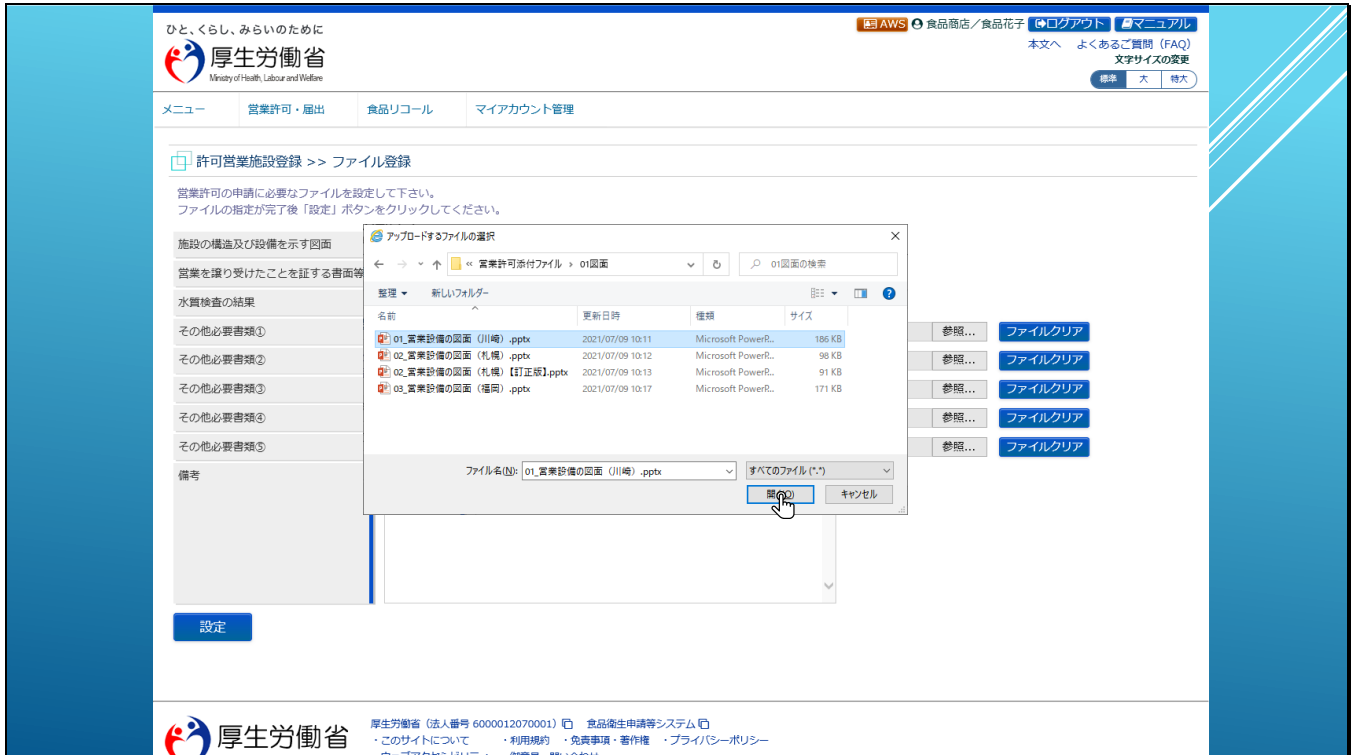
ひと、くらし、みらいのために
厚生労働省
Ministry of Health, Labour and Welfare

AWS 食品商店／食品花子 ログアウト マニュアル
本文へ よくあるご質問（FAQ）
文字サイズの変更
標準 大 特大

メニュー 営業許可・届出 食品リコール マイアカウント管理

許可営業施設登録 >> ファイル登録

営業許可の申請に必要なファイルを設定して下さい。
ファイルの指定が完了後「設定」ボタンをクリックしてください。

施設の構造及び設備を示す図面
営業を譲り受けたことを証する書面等
水質検査の結果
その他必要書類① 参照... ファイルクリア
その他必要書類② 参照... ファイルクリア
その他必要書類③ 参照... ファイルクリア
その他必要書類④ 参照... ファイルクリア
その他必要書類⑤ 参照... ファイルクリア
備考

アップロードするファイルの選択
« 営業許可添付ファイル › 01図面
01図面の検索
整理 ▾ 新しいフォルダー

| 名前 | 更新日時 | 種類 | サイズ |
|---|---|---|---|
| 01_営業設備の図面（川崎）.pptx | 2021/07/09 10:11 | Microsoft PowerP... | 186 KB |
| 02_営業設備の図面（札幌）.pptx | 2021/07/09 10:12 | Microsoft PowerP... | 98 KB |
| 02_営業設備の図面（札幌）【訂正版】.pptx | 2021/07/09 10:13 | Microsoft PowerP... | 91 KB |
| 03_営業設備の図面（福岡）.pptx | 2021/07/09 10:17 | Microsoft PowerP... | 171 KB |

ファイル名(N): 01_営業設備の図面（川崎）.pptx
すべてのファイル (*.*)
開く(O) キャンセル

設定

厚生労働省
厚生労働省（法人番号 6000012070001） 食品衛生申請等システム
・このサイトについて ・利用規約 ・免責事項・著作権 ・プライバシーポリシー
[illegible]